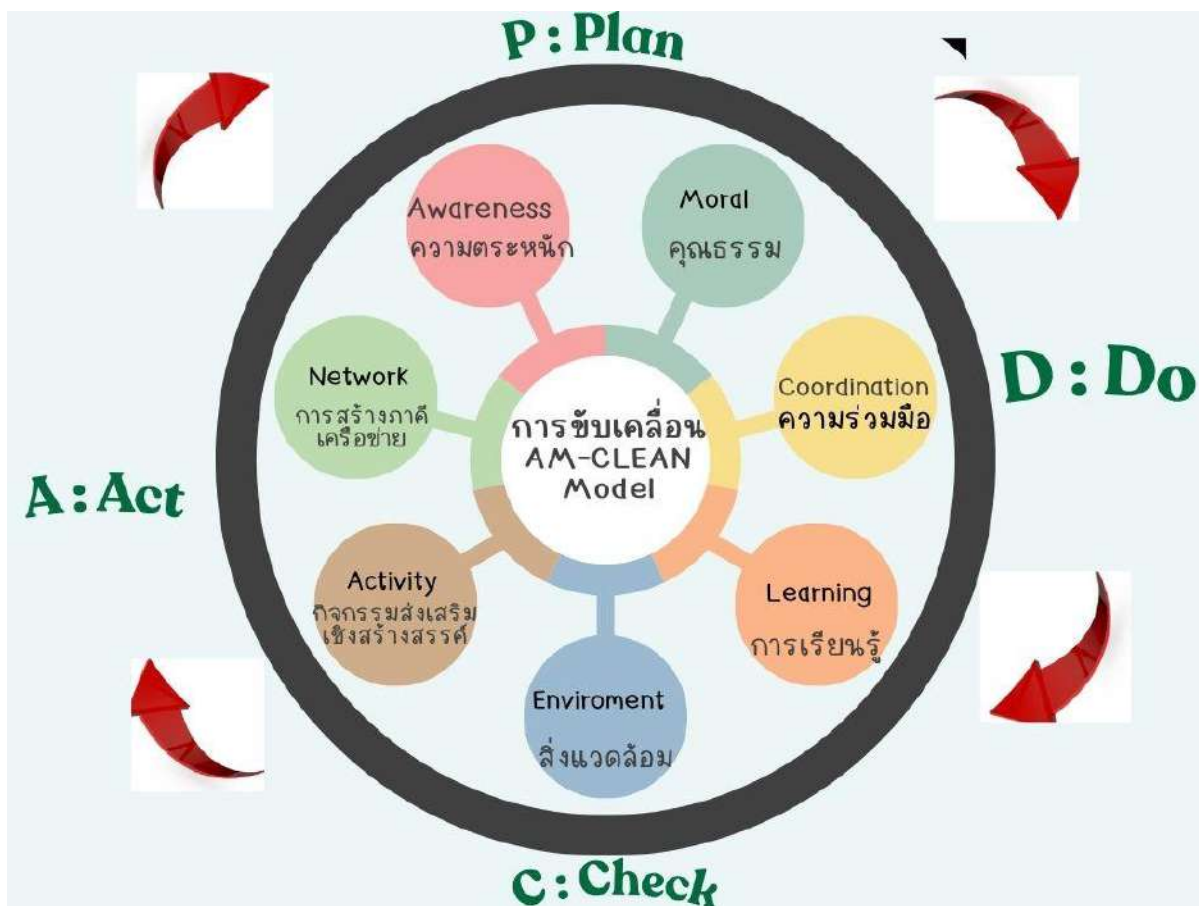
P : Plan

Awareness
ความตระหนัก

Moral
คุณธรรม

D : Do

Coordination
ความร่วมมือ

Network
การสร้างภาคีเครือข่าย

การขับเคลื่อน
AM-CLEAN
Model

A : Act

Activity
กิจกรรมส่งเสริมเชิงสร้างสรรค์

Learning
การเรียนรู้

Enviroment
สิ่งแวดล้อม

C : Check